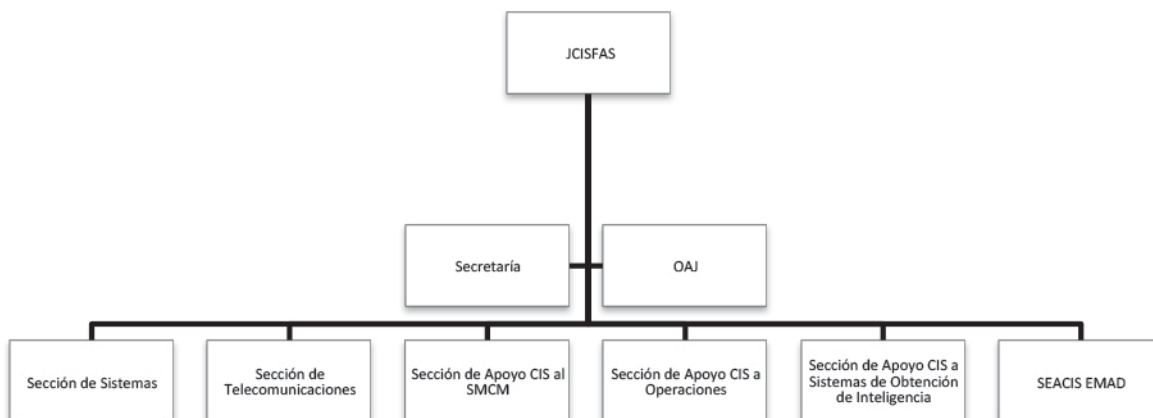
JCISFAS

Secretaría

OAJ

Sección de Sistemas

Sección de Telecomunicaciones

Sección de Apoyo CIS al SMCM

Sección de Apoyo CIS a Operaciones

Sección de Apoyo CIS a Sistemas de Obtención de Inteligencia

SEACIS EMAD